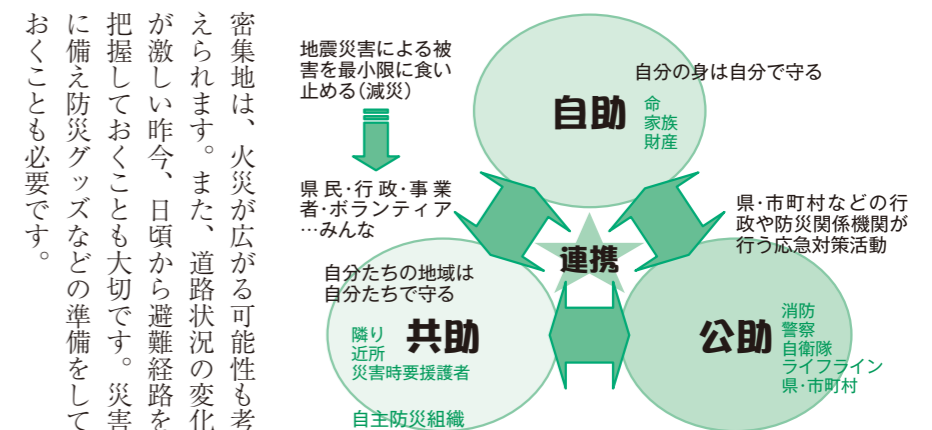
地震災害による被害を最小限に食い止める(減災)

自分の身は自分で守る

自助

命
家族
財産

県民・行政・事業者・ボランティア…みんな

県・市町村などの行政や防災関係機関が行う応急対策活動

連携

自分たちの地域は自分たちで守る

共助

隣り
近所
災害時要援護者

自主防災組織

公助

消防
警察
自衛隊
ライフライン
県・市町村

密集地は、火災が広がる可能性も考えられます。また、道路状況の変化が激しい昨今、日頃から避難経路を把握しておくことも大切です。災害に備え防災グッズなどの準備をしておくことも必要です。